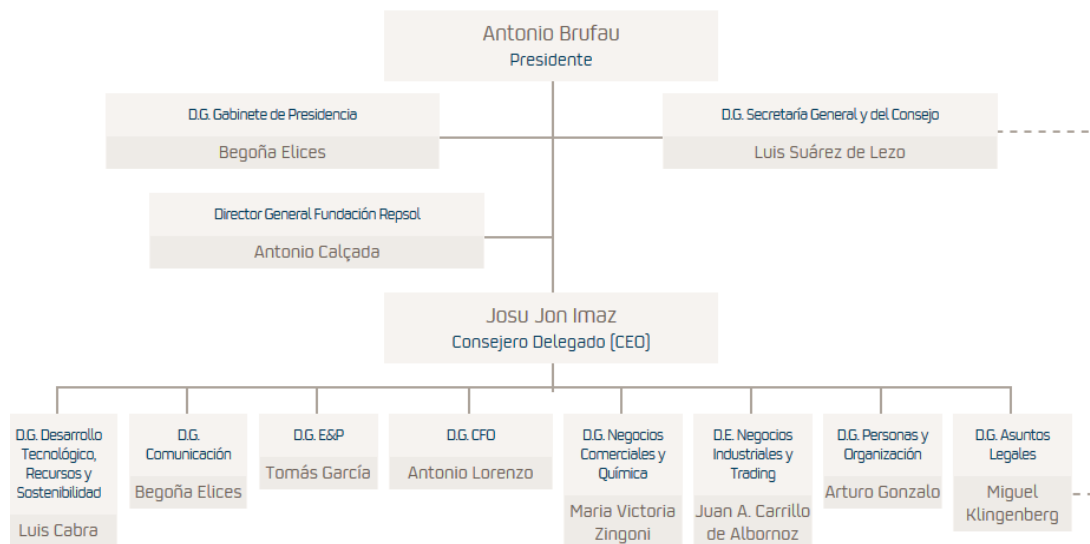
Antonio Brufau
Presidente

D.G. Gabinete de Presidencia
Begoña Elices

D.G. Secretaría General y del Consejo
Luis Suárez de Lezo

Director General Fundación Repsol
Antonio Calçada

Josu Jon Imaz
Consejero Delegado (CEO)

D.G. Desarrollo Tecnológico, Recursos y Sostenibilidad
Luis Cabra

D.G. Comunicación
Begoña Elices

D.G. E&P
Tomás García

D.G. CFO
Antonio Lorenzo

D.G. Negocios Comerciales y Química
Maria Victoria Zingoni

D.E. Negocios Industriales y Trading
Juan A. Carrillo de Albornoz

D.G. Personas y Organización
Arturo Gonzalo

D.G. Asuntos Legales
Miguel Klingenberg